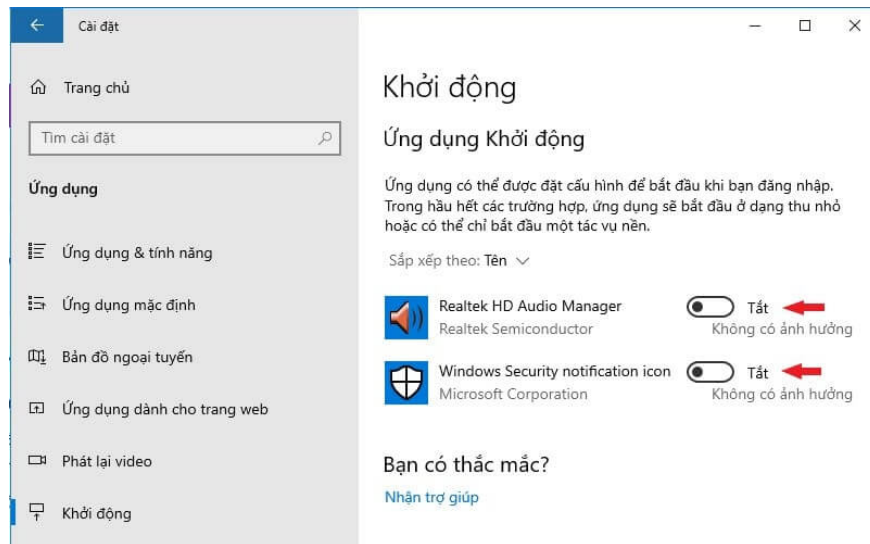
Cài đặt

Trang chủ

Tìm cài đặt

Ứng dụng

Ứng dụng & tính năng

Ứng dụng mặc định

Bản đồ ngoại tuyến

Ứng dụng dành cho trang web

Phát lại video

Khởi động

Khởi động

Ứng dụng Khởi động

Ứng dụng có thể được đặt cấu hình để bắt đầu khi bạn đăng nhập. Trong hầu hết các trường hợp, ứng dụng sẽ bắt đầu ở dạng thu nhỏ hoặc có thể chỉ bắt đầu một tác vụ nền.

Sắp xếp theo: Tên

Realtek HD Audio Manager
Realtek Semiconductor
Tắt
Không có ảnh hưởng

Windows Security notification icon
Microsoft Corporation
Tắt
Không có ảnh hưởng

Bạn có thắc mắc?

Nhận trợ giúp